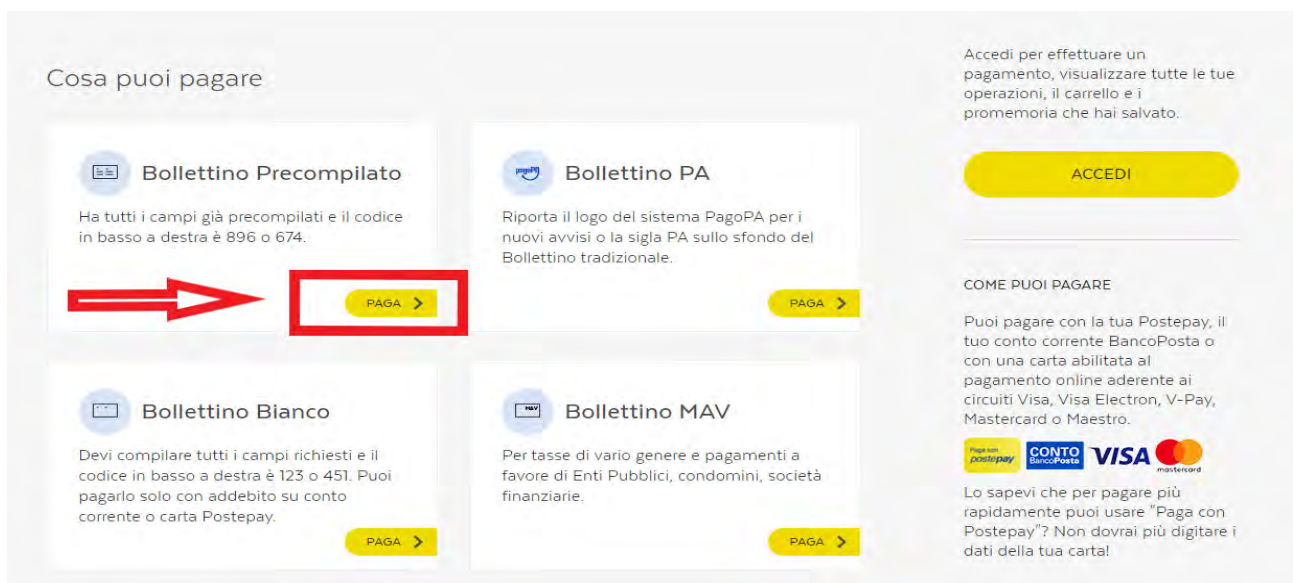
Cosa puoi pagare

Bollettino Precompilato

Ha tutti i campi già precompilati e il codice in basso a destra è 896 o 674.

PAGA

Bollettino PA

Riporta il logo del sistema PagoPA per i nuovi avvisi o la sigla PA sullo sfondo del Bollettino tradizionale.

PAGA

Bollettino Bianco

Devi compilare tutti i campi richiesti e il codice in basso a destra è 123 o 451. Puoi pagarlo solo con addebito su conto corrente o carta Postepay.

PAGA

MAV

Bollettino MAV

Per tasse di vario genere e pagamenti a favore di Enti Pubblici, condomini, società finanziarie.

PAGA

Accedi per effettuare un pagamento, visualizzare tutte le tue operazioni, il carrello e i promemoria che hai salvato.

ACCEDI

COME PUOI PAGARE

Puoi pagare con la tua Postepay, il tuo conto corrente BancoPosta o con una carta abilitata al pagamento online aderente ai circuiti Visa, Visa Electron, V-Pay, Mastercard o Maestro.

Paga con postepay CONTO BancoPosta VISA mastercard

Lo sapevi che per pagare più rapidamente puoi usare "Paga con Postepay"? Non dovrai più digitare i dati della tua carta!